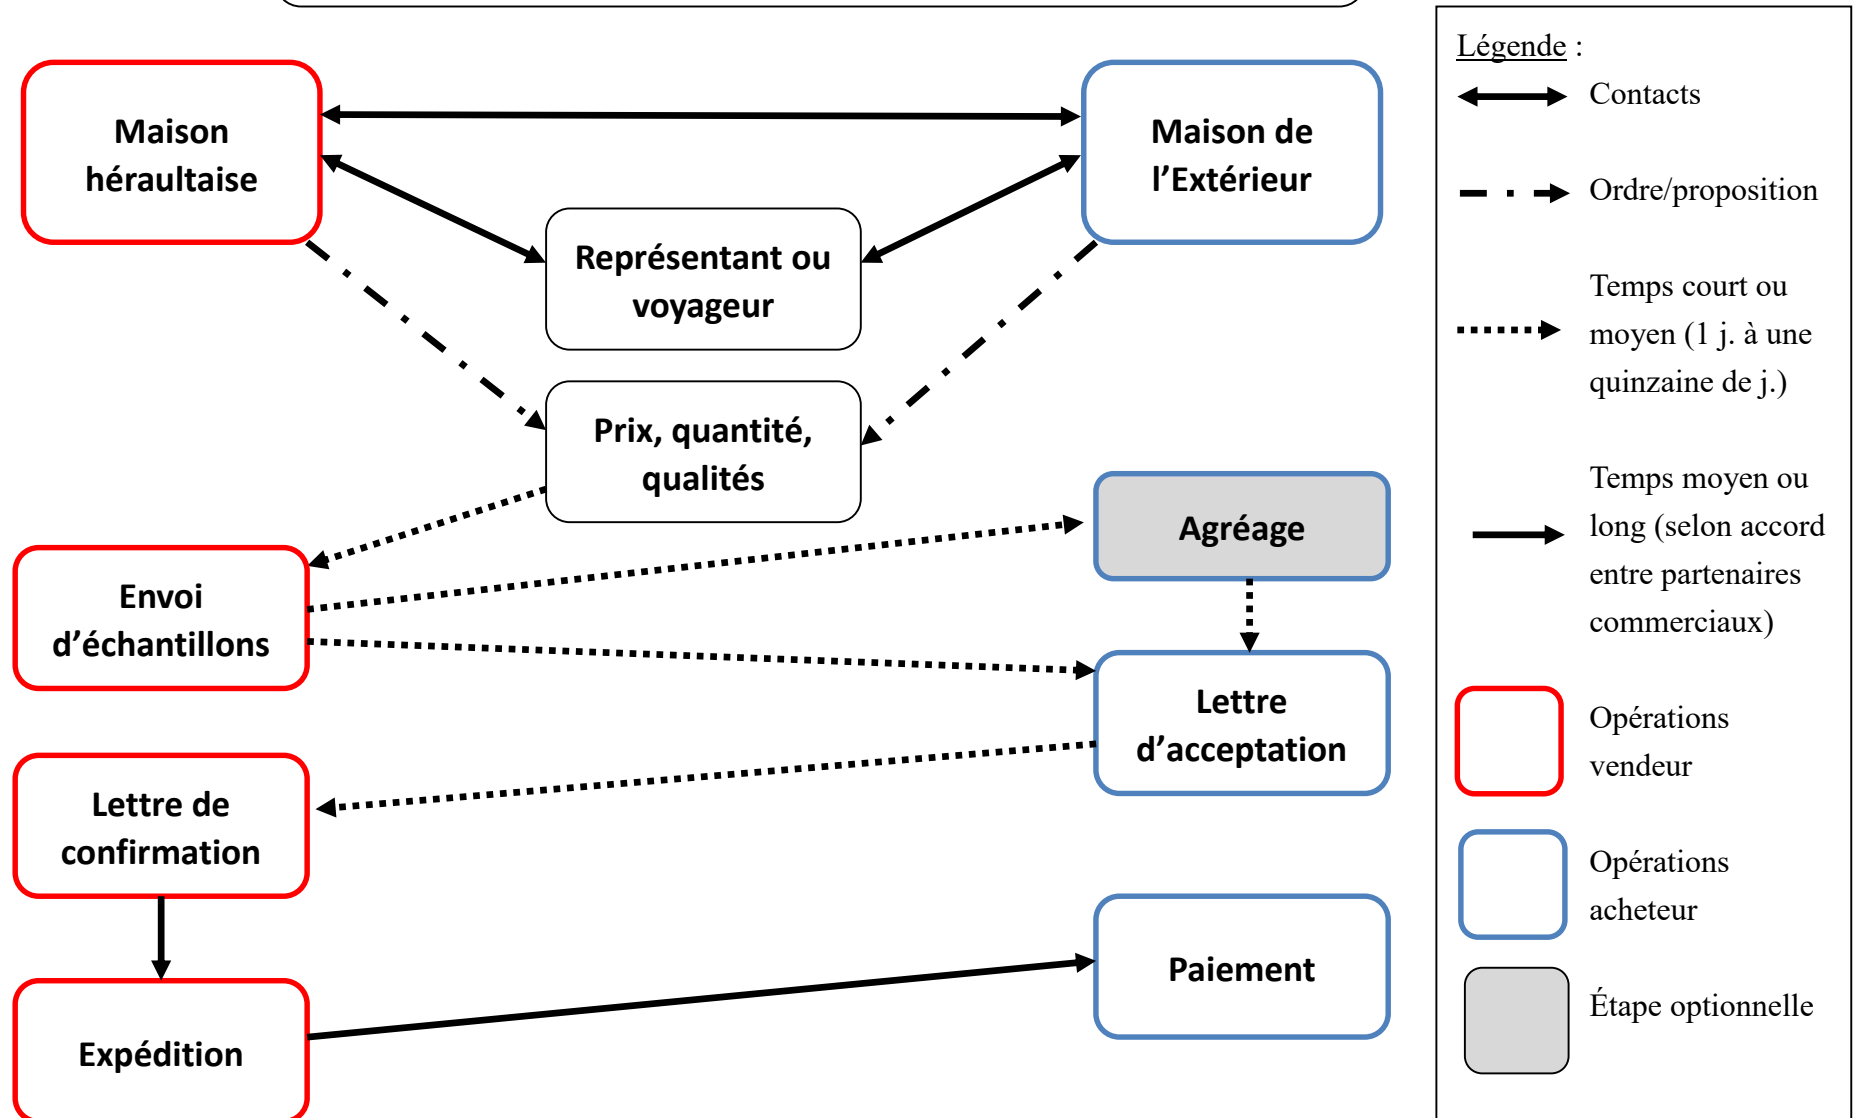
Maison héraultaise

Maison de l’Extérieur

Représentant ou voyageur

Prix, quantité, qualités

Agréage

Envoi d’échantillons

Lettre d’acceptation

Lettre de confirmation

Expédition

Paiement

Légende :

Contacts

Ordre/proposition

Temps court ou moyen (1 j. à une quinzaine de j.)

Temps moyen ou long (selon accord entre partenaires commerciaux)

Opérations vendeur

Opérations acheteur

Étape optionnelle